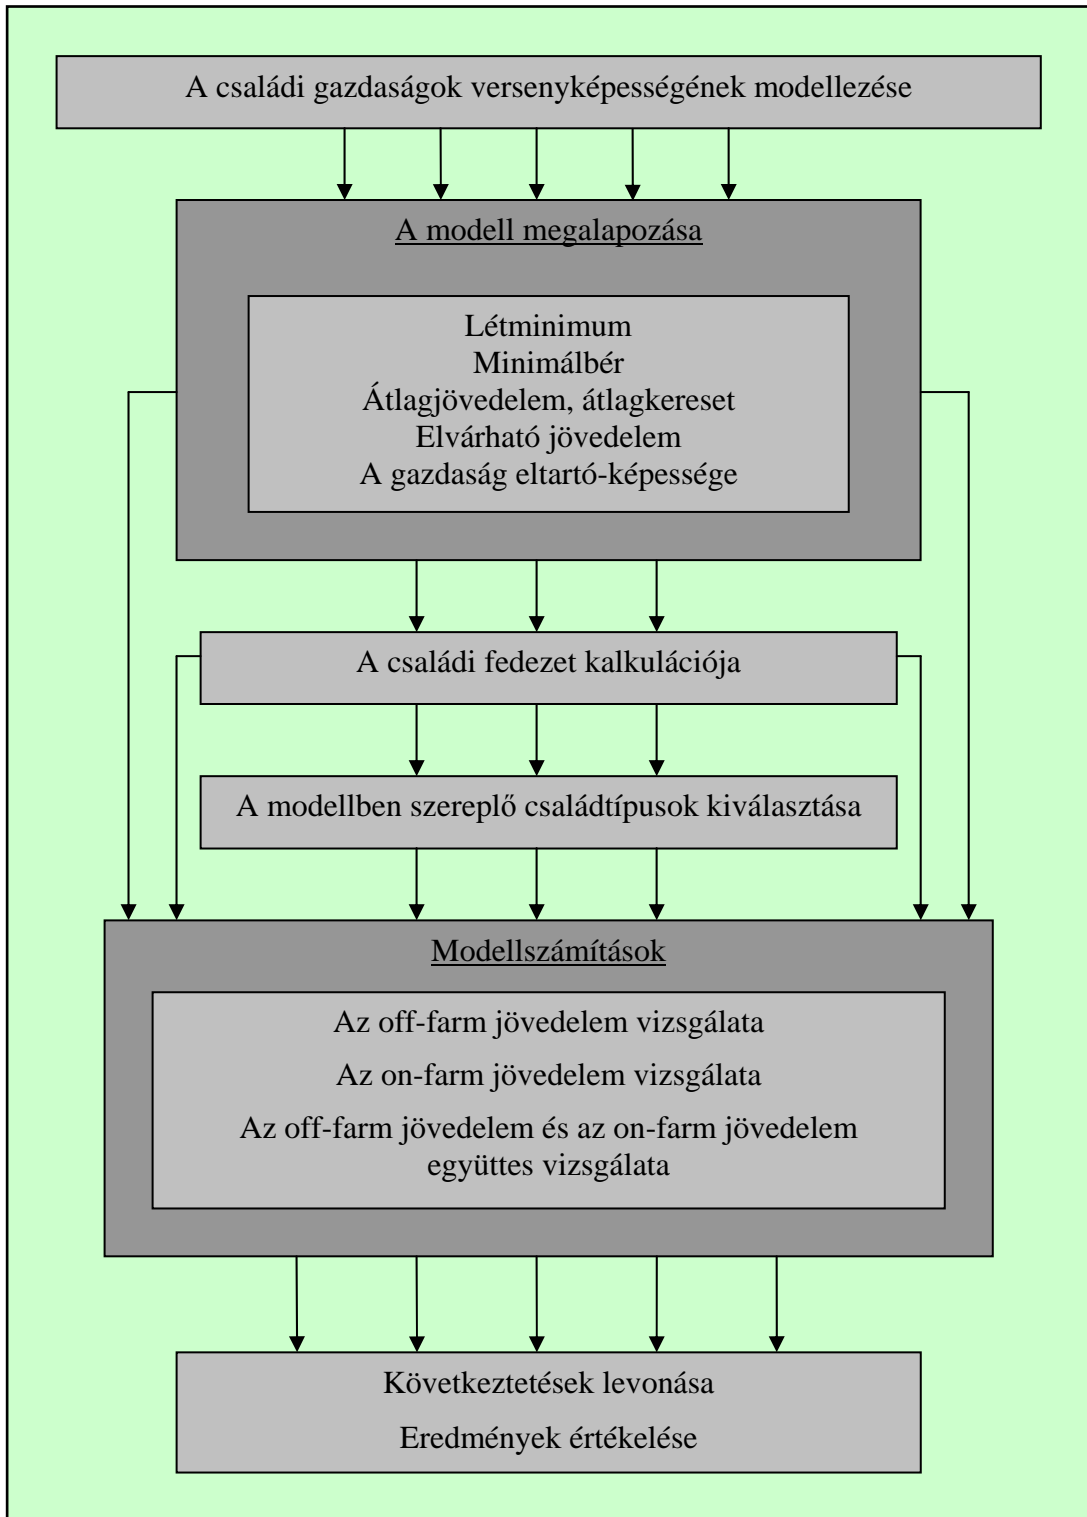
A családi gazdaságok versenyképességének modellezése

A modell megalapozása

Létminimum
Minimálbér
Átlagjövedelem, átlagkereset
Elvárható jövedelem
A gazdaság eltartó-képessége

A családi fedezet kalkulációja

A modellben szereplő családtípusok kiválasztása

Modellszámítások

Az off-farm jövedelem vizsgálata
Az on-farm jövedelem vizsgálata
Az off-farm jövedelem és az on-farm jövedelem együttes vizsgálata

Következtetések levonása
Eredmények értékelése